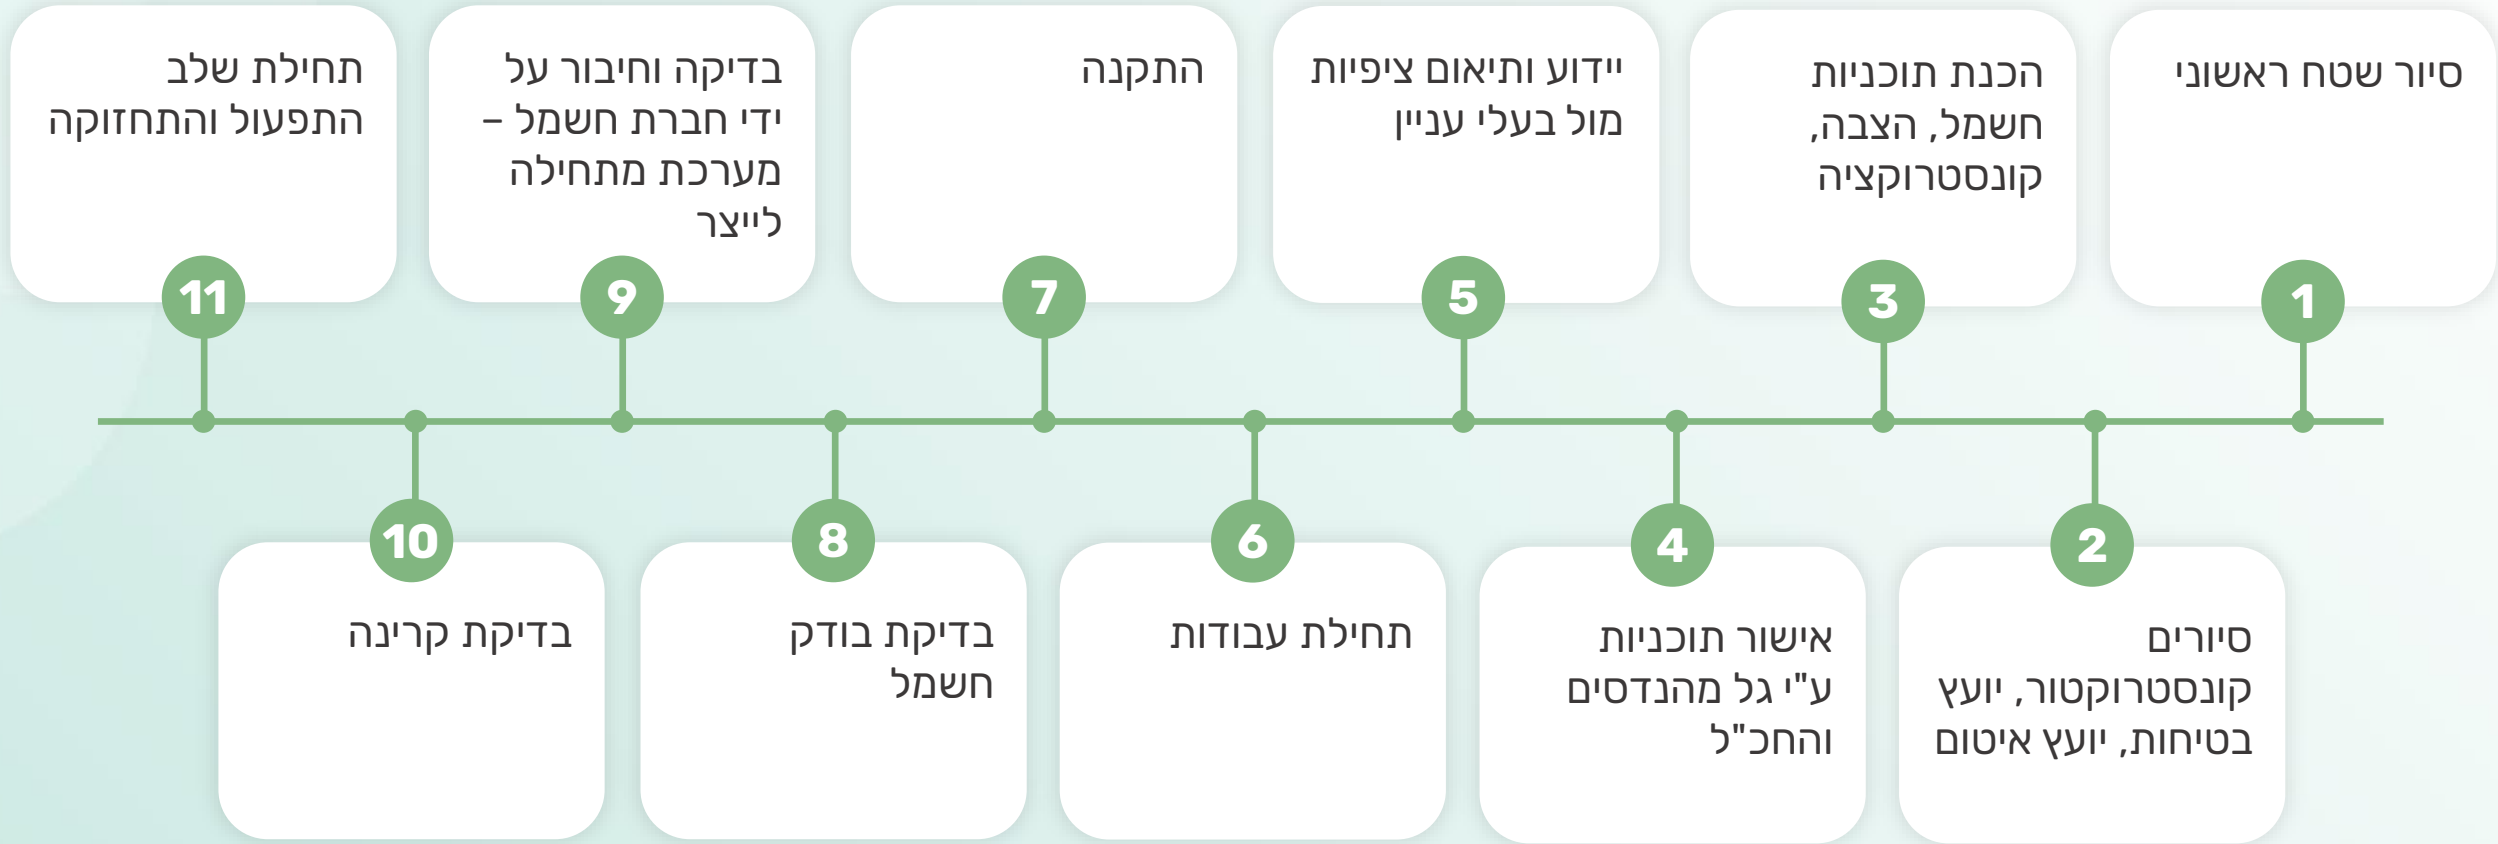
1
סיור שטח ראשוני

2
סיורים קונסטרוקטור, יועץ בטיחות, יועץ איטום

3
הכנת תוכניות חשמל, הצבה, קונסטרוקציה

4
אישור תוכניות ע"י גל מהנדסים והחכ"ל

5
יידוע ותיאום ציפיות מול בעלי עניין

6
תחילת עבודות

7
התקנה

8
בדיקת בודק חשמל

9
בדיקה וחיבור על ידי חברת חשמל – מערכת מתחילה לייצר

10
בדיקת קרינה

11
תחילת שלב התפעול והתחזוקה